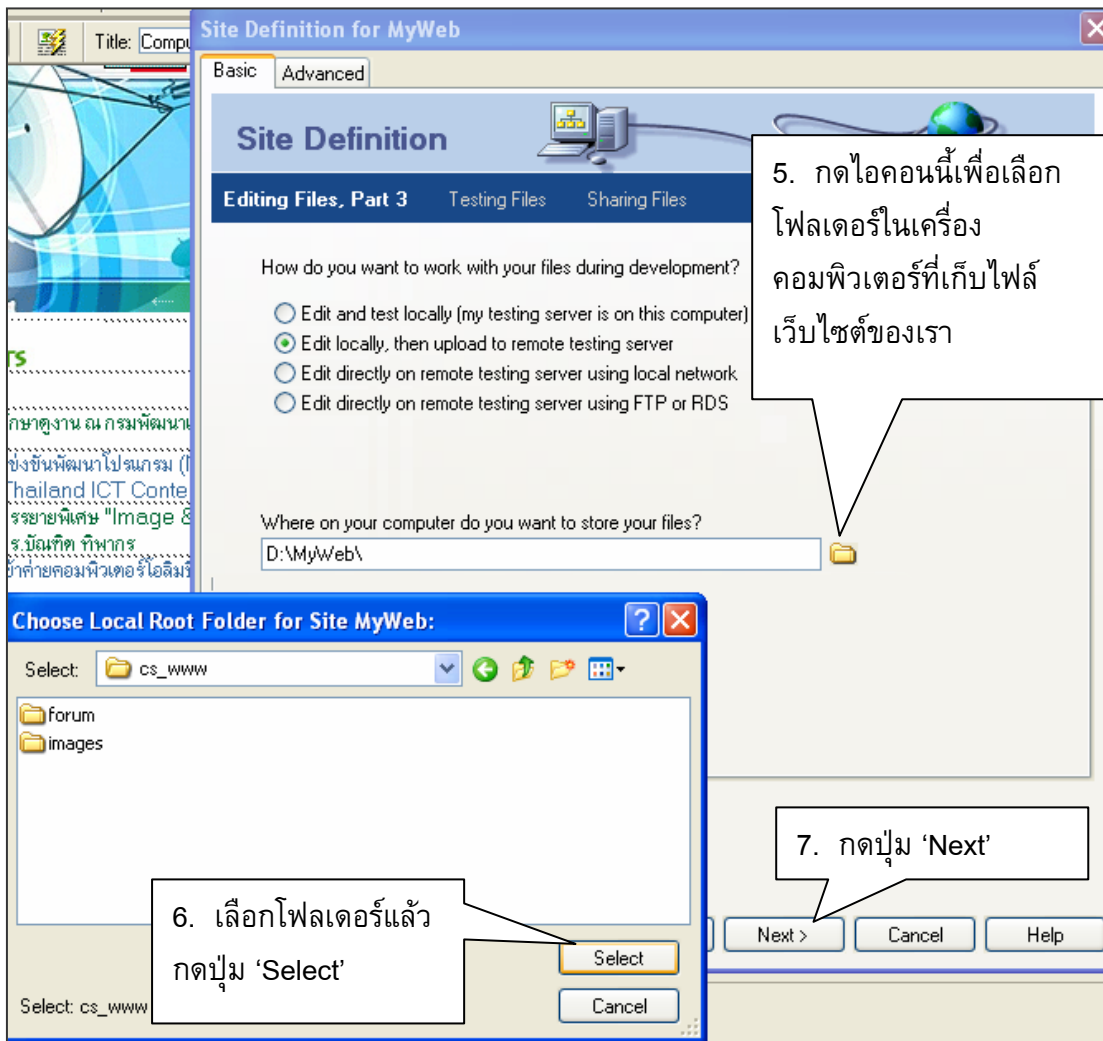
Title: Compu

Site Definition for MyWeb

Basic | Advanced

Site Definition

Editing Files, Part 3 | Testing Files | Sharing Files

How do you want to work with your files during development?

Edit and test locally (my testing server is on this computer)
Edit locally, then upload to remote testing server
Edit directly on remote testing server using local network
Edit directly on remote testing server using FTP or RDS

Where on your computer do you want to store your files?

D:\MyWeb\

5. กดไอคอนนี้เพื่อเลือกโฟลเดอร์ในเครื่องคอมพิวเตอร์ที่เก็บไฟล์เว็บไซต์ของเรา

TS
กษาดูงาน ณ กรมพัฒนา
ข่งขันพัฒนาโปรแกรม (
Thailand ICT Conte
รรยายพิเศษ "Image &
ร.บัณฑิต ทิพากร
ข้าค่ายคอมพิวเตอร์โอลิมปิ

Choose Local Root Folder for Site MyWeb:

Select: cs_www

forum
images

Select: cs_www

Select
Cancel

6. เลือกโฟลเดอร์แล้วกดปุ่ม 'Select'

7. กดปุ่ม 'Next'

Next >
Cancel
Help